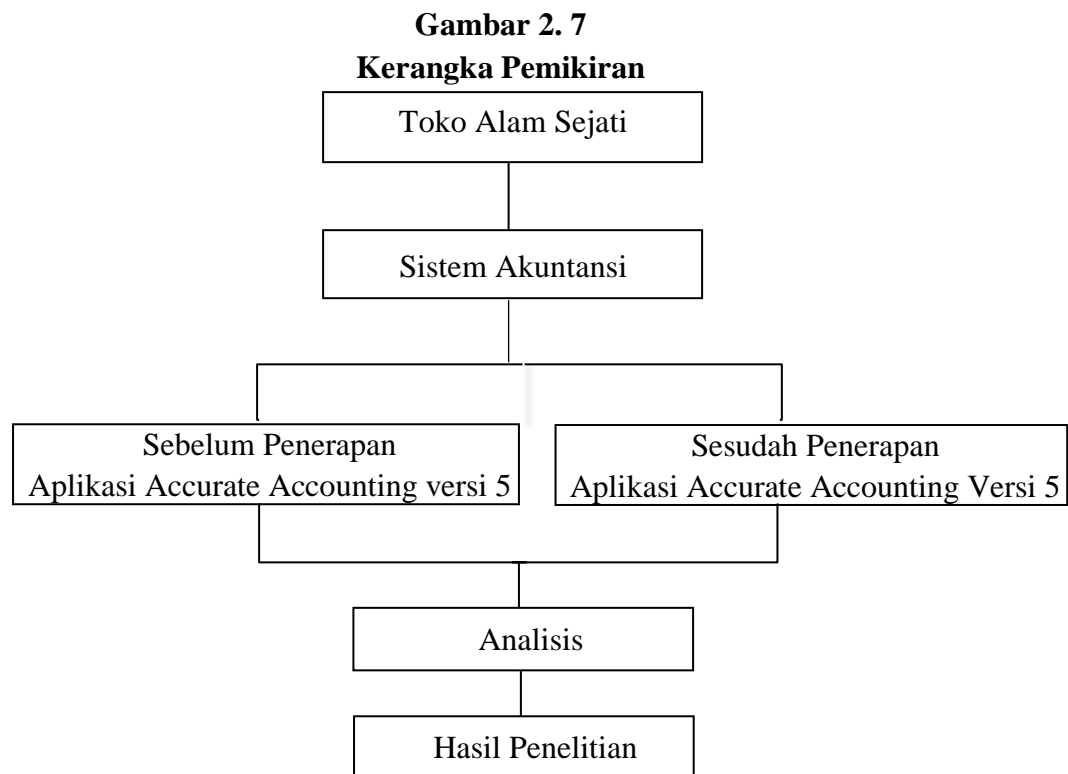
Gambar 2. 7
Kerangka Pemikiran

Toko Alam Sejati

Sistem Akuntansi

Sebelum Penerapan
Aplikasi Accurate Accounting versi 5

Sesudah Penerapan
Aplikasi Accurate Accounting Versi 5

Analisis

Hasil Penelitian